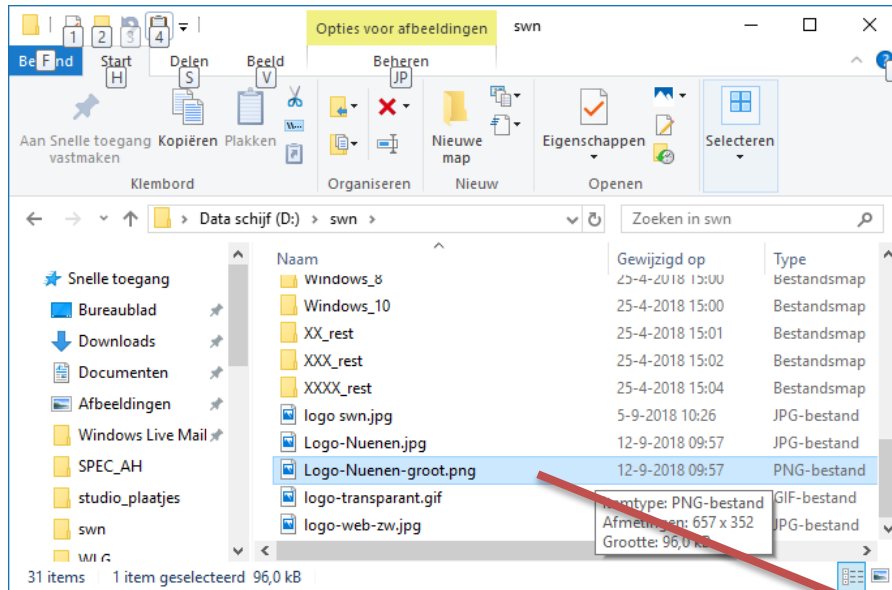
1 2 3 4
Opties voor afbeeldingen
swn
Bestand F
Start H
Delen S
Beeld V
Beheren JP
Aan Snelle toegang vastmaken
Kopiëren
Plakken
Klembord
Organiseren
Nieuwe map
Nieuw
Eigenschappen
Openen
Selecteren
Data schijf (D:) › swn
Zoeken in swn
Naam
Gewijzigd op
Type
Snelle toegang
Bureaublad
Downloads
Documenten
Afbeeldingen
Windows Live Mail
SPEC_AH
studio_plaatjes
swn
WLG

| Naam | Gewijzigd op | Type |
|---|---|---|
| Windows_8 | 25-4-2018 15:00 | Bestandsmap |
| Windows_10 | 25-4-2018 15:00 | Bestandsmap |
| XX_rest | 25-4-2018 15:01 | Bestandsmap |
| XXX_rest | 25-4-2018 15:02 | Bestandsmap |
| XXXX_rest | 25-4-2018 15:04 | Bestandsmap |
| logo swn.jpg | 5-9-2018 10:26 | JPG-bestand |
| Logo-Nuenen.jpg | 12-9-2018 09:57 | JPG-bestand |
| Logo-Nuenen-groot.png | 12-9-2018 09:57 | PNG-bestand |
| logo-transparant.gif | | GIF-bestand |
| logo-web-zw.jpg | | JPG-bestand |

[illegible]type: PNG-bestand
Afmetingen: 657 x 352
Grootte: 96,0 kB

31 items 1 item geselecteerd 96,0 kB